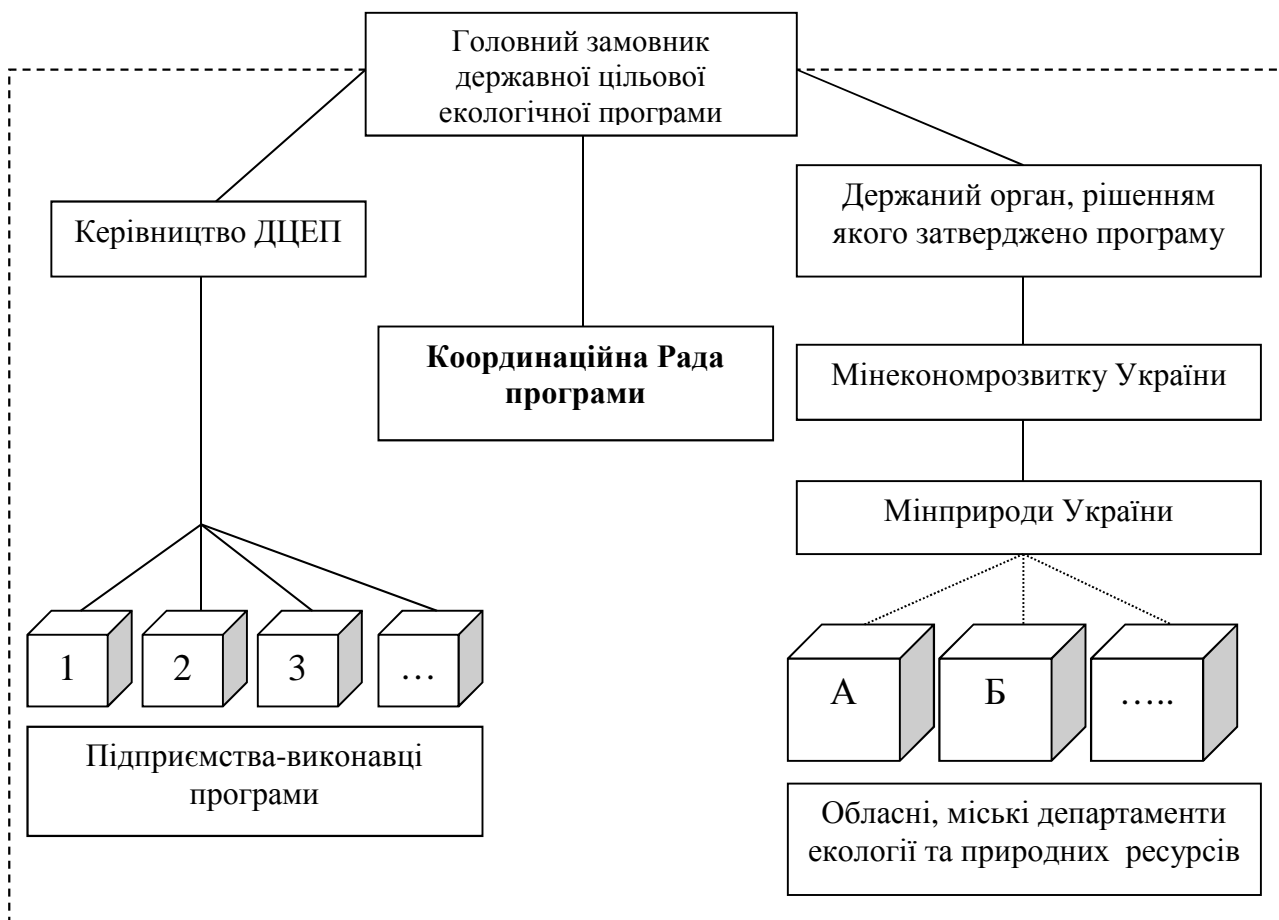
Головний замовник державної цільової екологічної програми

Керівництво ДЦЕП

Координаційна Рада програми

Держаний орган, рішенням якого затверджено програму

Мінекономрозвитку України

Мінприроди України

1

2

3

…

Підприємства-виконавці програми

А

Б

…..

Обласні, міські департаменти екології та природних ресурсів